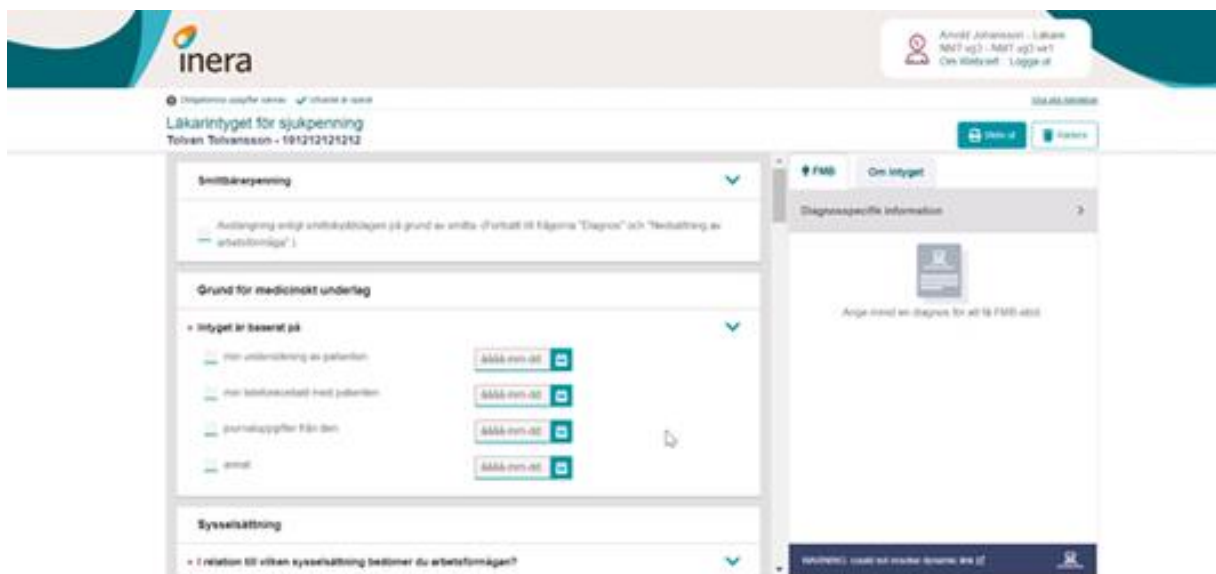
inera

Arnold Johansson - Läkare
NMT vg3 - NMT vg3 ve1
Om Webcert · Logga ut

Obligatoriska uppgifter saknas · Utkastet är sparat

Visa alla ändringar

Läkarintyget för sjukpenning
Tolvan Tolvansson - 191212121212

Skriv ut
Radera

Smittbärarpenning

Avstängning enligt smittskyddslagen på grund av smitta. (Fortsätt till frågorna "Diagnos" och "Nedsättning av arbetsförmåga".)

Grund för medicinskt underlag

Intyget är baserat på

min undersökning av patienten
åååå-mm-dd

min telefonkontakt med patienten
åååå-mm-dd

journaluppgifter från den
åååå-mm-dd

annat
åååå-mm-dd

Sysselsättning

I relation till vilken sysselsättning bedömer du arbetsförmågan?

FMB
Om intyget

Diagnosspecifik information

Ange minst en diagnos för att få FMB-stöd

WARNING: could not resolve dynamic link